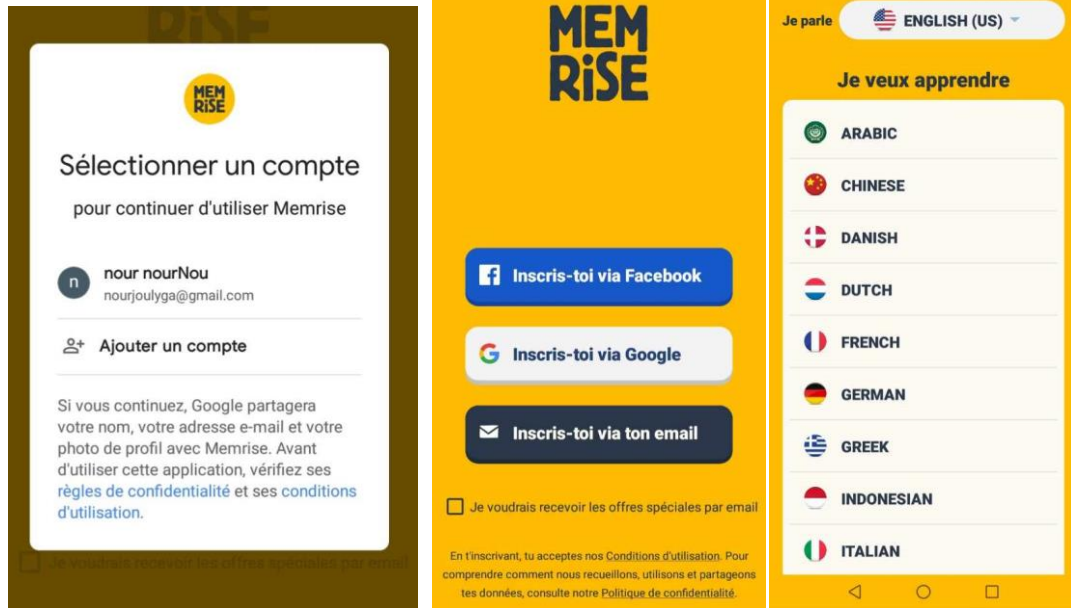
MEM RISE

Sélectionner un compte

pour continuer d'utiliser Memrise

n
nour nourNou
nourjoulyga@gmail.com

Ajouter un compte

Si vous continuez, Google partagera votre nom, votre adresse e-mail et votre photo de profil avec Memrise. Avant d'utiliser cette application, vérifiez ses règles de confidentialité et ses conditions d'utilisation.

Je voudrais recevoir les offres spéciales par email

MEM RISE

Inscris-toi via Facebook

Inscris-toi via Google

Inscris-toi via ton email

Je voudrais recevoir les offres spéciales par email

En t'inscrivant, tu acceptes nos Conditions d'utilisation. Pour comprendre comment nous recueillons, utilisons et partageons tes données, consulte notre Politique de confidentialité.

Je parle ENGLISH (US)

Je veux apprendre

ARABIC
CHINESE
DANISH
DUTCH
FRENCH
GERMAN
GREEK
INDONESIAN
ITALIAN